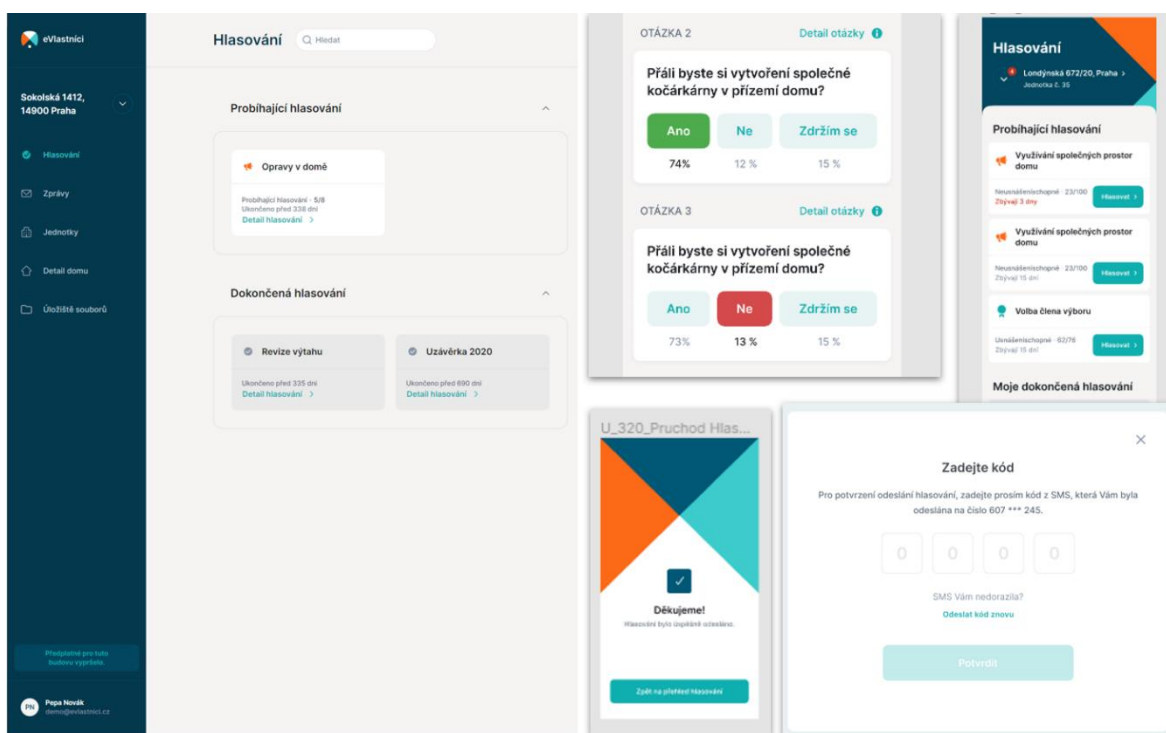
eVlastníci

Sokolská 1412, 14900 Praha

Hlasování

Zprávy

Jednotky

Detail domu

Úložiště souborů

Předplatné pro tuto budovu vypršelo.

PN Pepa Novák
demo@evlastnici.cz

Hlasování
Hledat

Probíhající hlasování

Opravy v domě
Probíhající hlasování · 5/8
Ukončeno před 338 dní
Detail hlasování >

Dokončená hlasování

Revize výtahu
Ukončeno před 335 dní
Detail hlasování >

Uzávěrka 2020
Ukončeno před 690 dní
Detail hlasování >

OTÁZKA 2
Detail otázky

Přáli byste si vytvoření společné kočárkárny v přízemí domu?

Ano
Ne
Zdržím se
74%
12 %
15 %

OTÁZKA 3
Detail otázky

Přáli byste si vytvoření společné kočárkárny v přízemí domu?

Ano
Ne
Zdržím se
73%
13 %
15 %

Hlasování
Londýnská 672/20, Praha >
Jednotka č. 35

Probíhající hlasování

Využívání společných prostor domu
Neusnášeníschopné · 23/100
Zbývají 3 dny
Hlasovat >

Využívání společných prostor domu
Neusnášeníschopné · 23/100
Zbývají 15 dní
Hlasovat >

Volba člena výboru
Usnášeníschopné · 62/76
Zbývají 15 dní
Hlasovat >

Moje dokončená hlasování

U_320_Pruchod Hlas...

Děkujeme!
Hlasování bylo úspěšně odesláno.

Zpět na přehled hlasování

Zadejte kód

Pro potvrzení odeslání hlasování, zadejte prosím kód z SMS, která Vám byla odeslána na číslo 607 *** 245.

0
0
0
0

SMS Vám nedorazila?
Odeslat kód znovu

Potvrdit